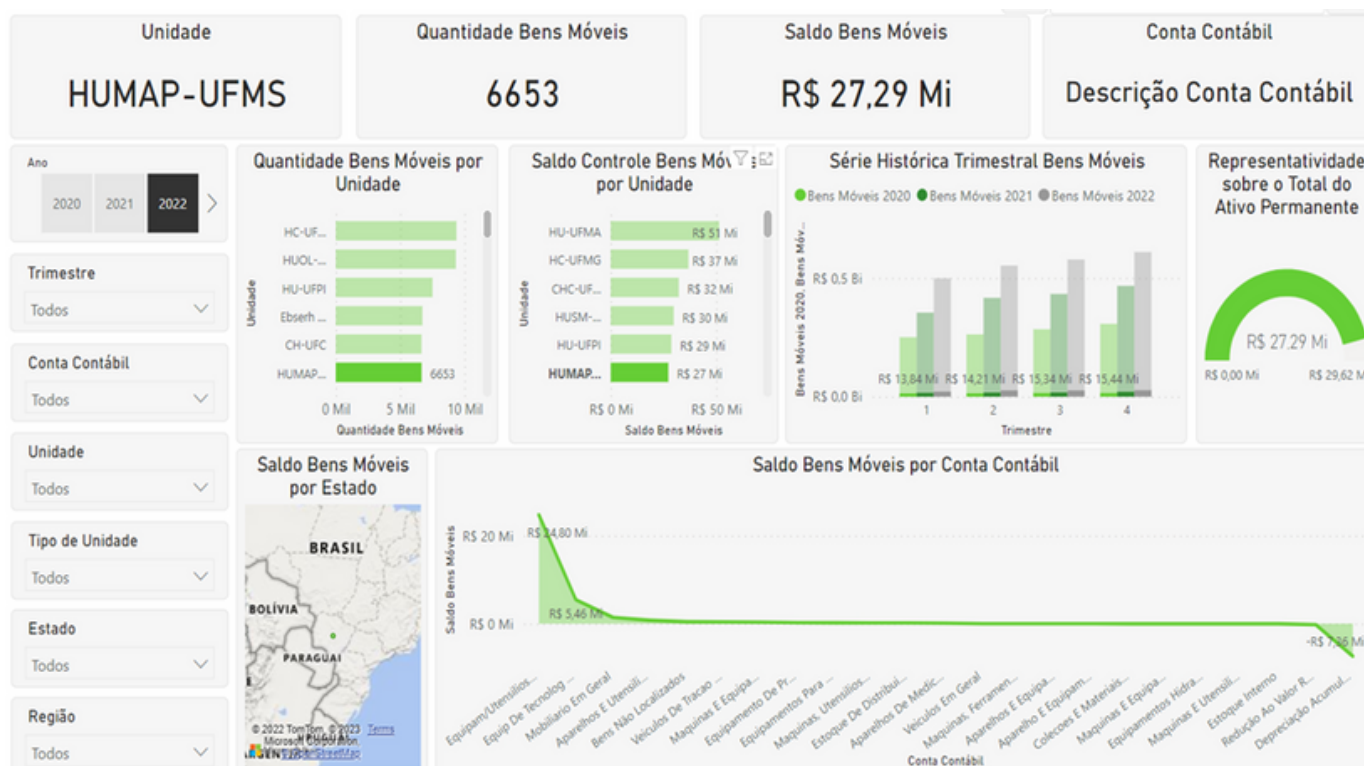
Unidade
HUMAP-UFMS

Quantidade Bens Móveis
6653

Saldo Bens Móveis
R$ 27,29 Mi

Conta Contábil
Descrição Conta Contábil

Ano
2020 2021 2022

Trimestre
Todos

Conta Contábil
Todos

Unidade
Todos

Tipo de Unidade
Todos

Estado
Todos

Região
Todos

Quantidade Bens Móveis por Unidade
Unidade
HC-UF...
HUOL-...
HU-UFPI
Ebserh ...
CH-UFC
HUMAP... 6653
0 Mil 5 Mil 10 Mil
Quantidade Bens Móveis

Saldo Controle Bens Móveis por Unidade
Unidade
HU-UFMA R$ 51 Mi
HC-UFMG R$ 37 Mi
CHC-UF... R$ 32 Mi
HUSM-... R$ 30 Mi
HU-UFPI R$ 29 Mi
HUMAP... R$ 27 Mi
R$ 0 Mi R$ 50 Mi
Saldo Bens Móveis

Série Histórica Trimestral Bens Móveis
Bens Móveis 2020 Bens Móveis 2021 Bens Móveis 2022
Bens Móveis 2020, Bens Móv...
R$ 0,5 Bi
R$ 0,0 Bi
R$ 13,84 Mi R$ 14,21 Mi R$ 15,34 Mi R$ 15,44 Mi
1 2 3 4
Trimestre

Representatividade sobre o Total do Ativo Permanente
R$ 27,29 Mi
R$ 0,00 Mi R$ 29,62 M

Saldo Bens Móveis por Estado
BRASIL
BOLÍVIA
PARAGUAI
© 2022 TomTom, © 2023 Microsoft Corporation Terms
OpenStreetMap

Saldo Bens Móveis por Conta Contábil
Saldo Bens Móveis
R$ 20 Mi
R$ 0 Mi
R$ 24,80 Mi
R$ 5,46 Mi
-R$ 7,36 Mi
Equipam/Utensilios... Equip De Tecnolog... Mobiliario Em Geral Aparelhos E Utensil... Bens Não Localizados Veiculos De Tracao ... Maquinas E Equipa... Equipamento De Pr... Equipamentos Para ... Maquinas, Utensilios... Estoque De Distribui... Aparelhos De Medic... Veiculos Em Geral Maquinas, Ferramen... Aparelhos E Equipa... Aparelho E Equipam... Colecoes E Materiais... Maquinas E Equipa... Equipamentos Hidra... Maquinas E Utensil... Estoque Interno Redução Ao Valor R... Depreciação Acumul...
Conta Contábil